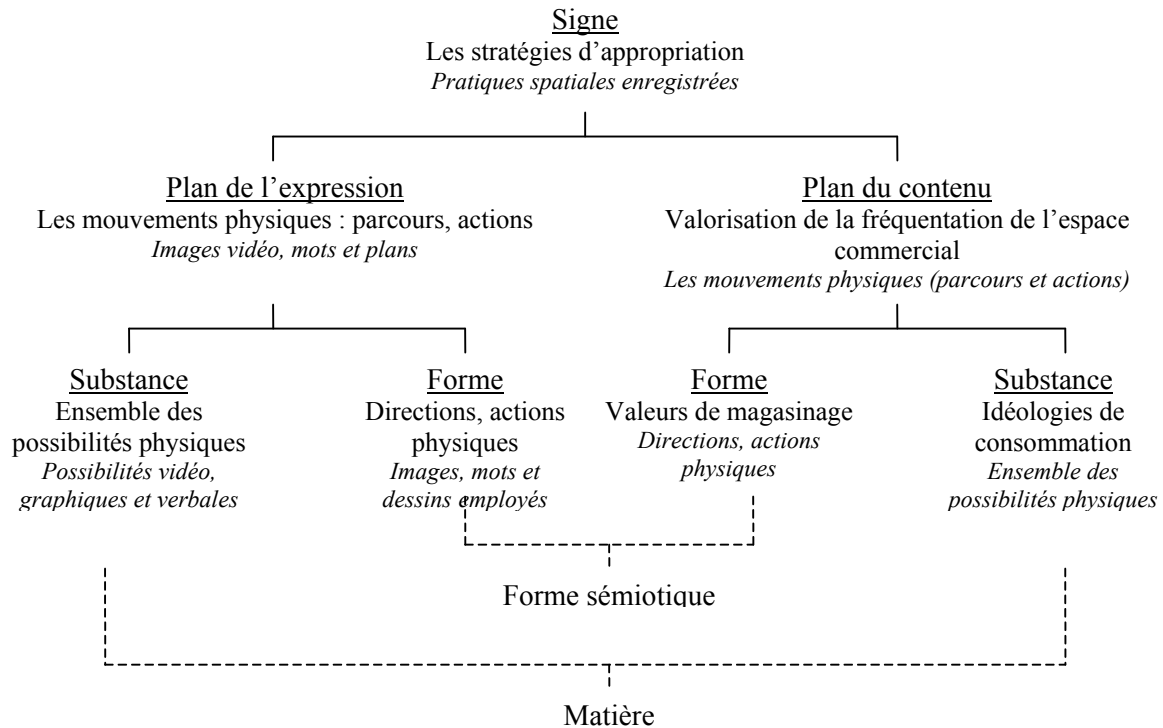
Signe
Les stratégies d'appropriation
*Pratiques spatiales enregistrées*

Plan de l'expression
Les mouvements physiques : parcours, actions
*Images vidéo, mots et plans*

Plan du contenu
Valorisation de la fréquentation de l'espace commercial
*Les mouvements physiques (parcours et actions)*

Substance
Ensemble des possibilités physiques
*Possibilités vidéo, graphiques et verbales*

Forme
Directions, actions physiques
*Images, mots et dessins employés*

Forme
Valeurs de magasinage
*Directions, actions physiques*

Substance
Idéologies de consommation
*Ensemble des possibilités physiques*

Forme sémiotique

Matière